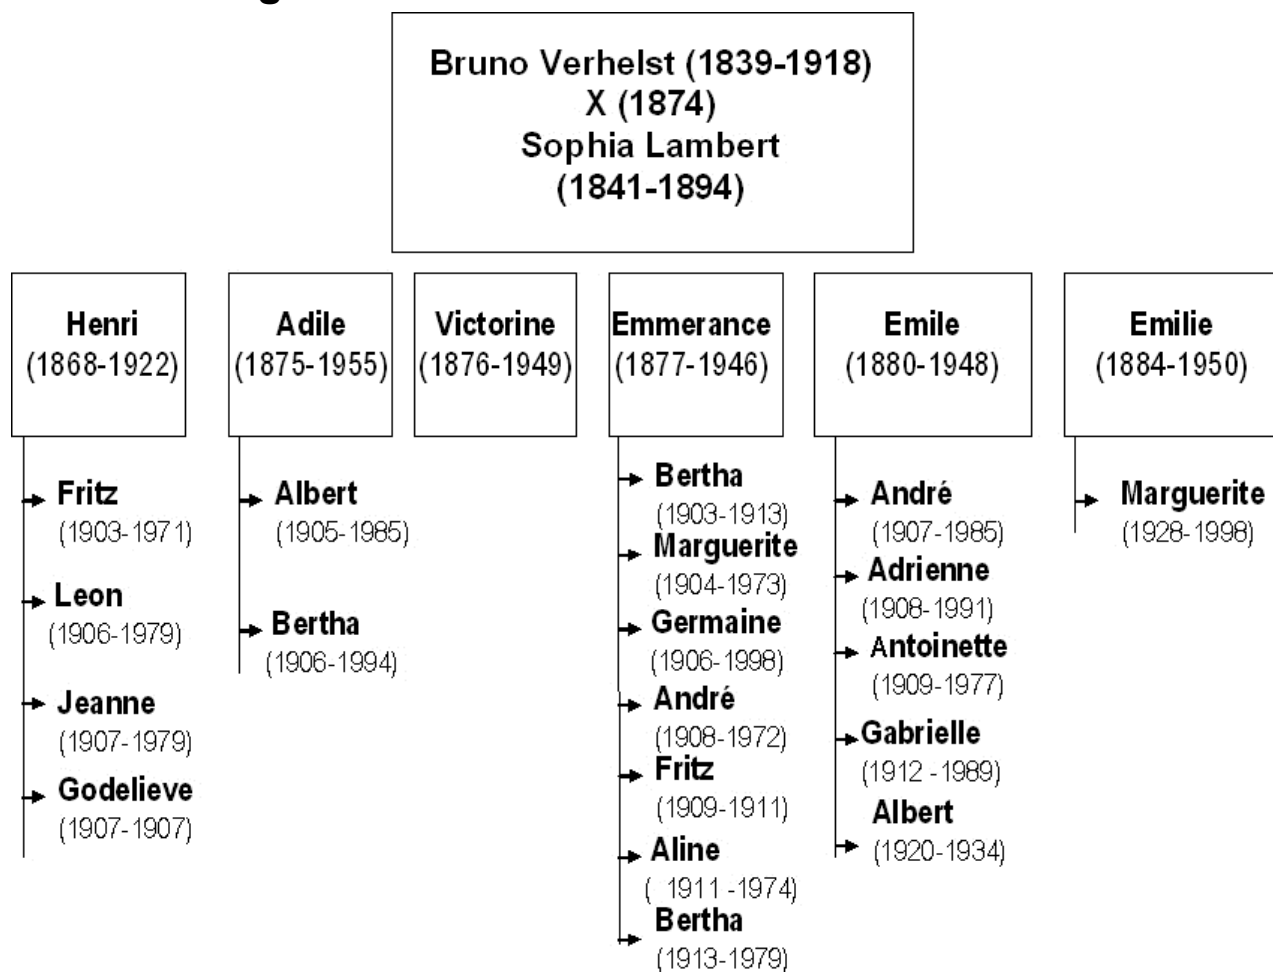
Bruno Verhelst (1839-1918)
X (1874)
Sophia Lambert
(1841-1894)

Henri
(1868-1922)

Fritz
(1903-1971)

Leon
(1906-1979)

Jeanne
(1907-1979)

Godelieve
(1907-1907)

Adile
(1875-1955)

Albert
(1905-1985)

Bertha
(1906-1994)

Victorine
(1876-1949)

Emmerance
(1877-1946)

Bertha
(1903-1913)

Marguerite
(1904-1973)

Germaine
(1906-1998)

André
(1908-1972)

Fritz
(1909-1911)

Aline
( 1911-1974)

Bertha
(1913-1979)

Emile
(1880-1948)

André
(1907-1985)

Adrienne
(1908-1991)

Antoinette
(1909-1977)

Gabrielle
(1912 -1989)

Albert
(1920-1934)

Emilie
(1884-1950)

Marguerite
(1928-1998)